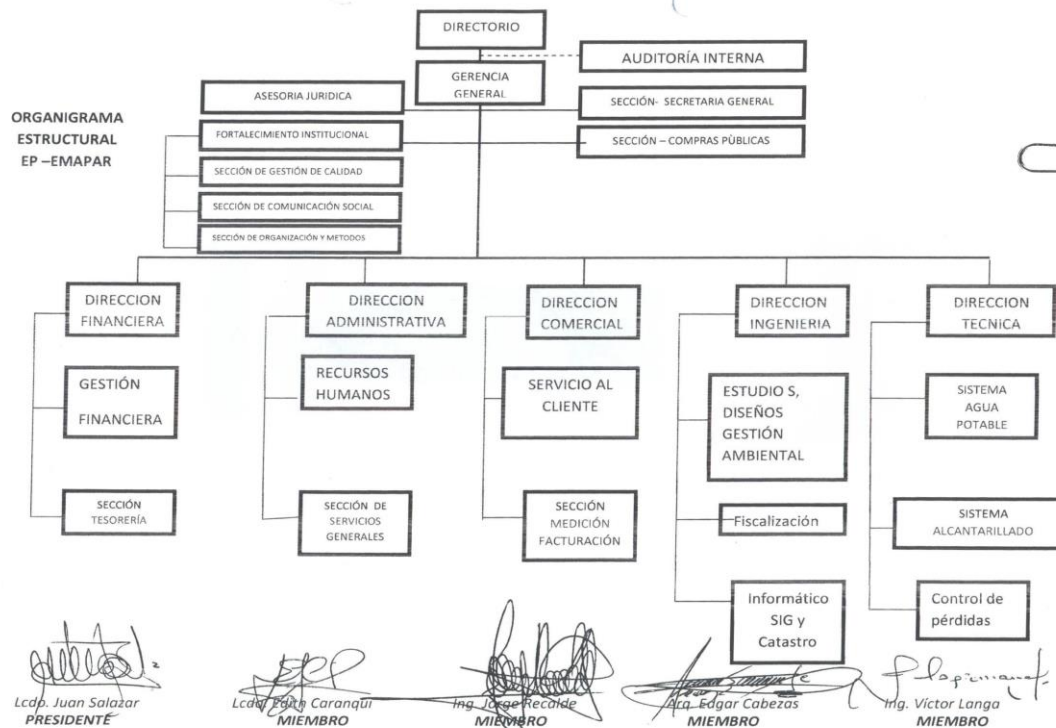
ORGANIGRAMA ESTRUCTURAL EP –EMAPAR

DIRECTORIO

AUDITORÍA INTERNA

GERENCIA GENERAL

ASESORIA JURIDICA

SECCIÓN- SECRETARIA GENERAL

FORTALECIMIENTO INSTITUCIONAL

SECCIÓN – COMPRAS PÙBLICAS

SECCIÓN DE GESTIÓN DE CALIDAD

SECCIÓN DE COMUNICACIÓN SOCIAL

SECCIÓN DE ORGANIZACIÓN Y METODOS

DIRECCION FINANCIERA

GESTIÓN FINANCIERA

SECCIÓN TESORERÍA

DIRECCION ADMINISTRATIVA

RECURSOS HUMANOS

SECCIÓN DE SERVICIOS GENERALES

DIRECCION COMERCIAL

SERVICIO AL CLIENTE

SECCIÓN MEDICIÓN FACTURACIÓN

DIRECCION INGENIERIA

ESTUDIO S, DISEÑOS GESTIÓN AMBIENTAL

Fiscalización

Informático SIG y Catastro

DIRECCION TECNICA

SISTEMA AGUA POTABLE

SISTEMA ALCANTARILLADO

Control de pérdidas

Lcdo. Juan Salazar
PRESIDENTE

Lcdo. Edin Caranqui
MIEMBRO

Ing. Jorge Recalde
MIEMBRO

Arq. Edgar Cabezas
MIEMBRO

Ing. Víctor Langa
MIEMBRO